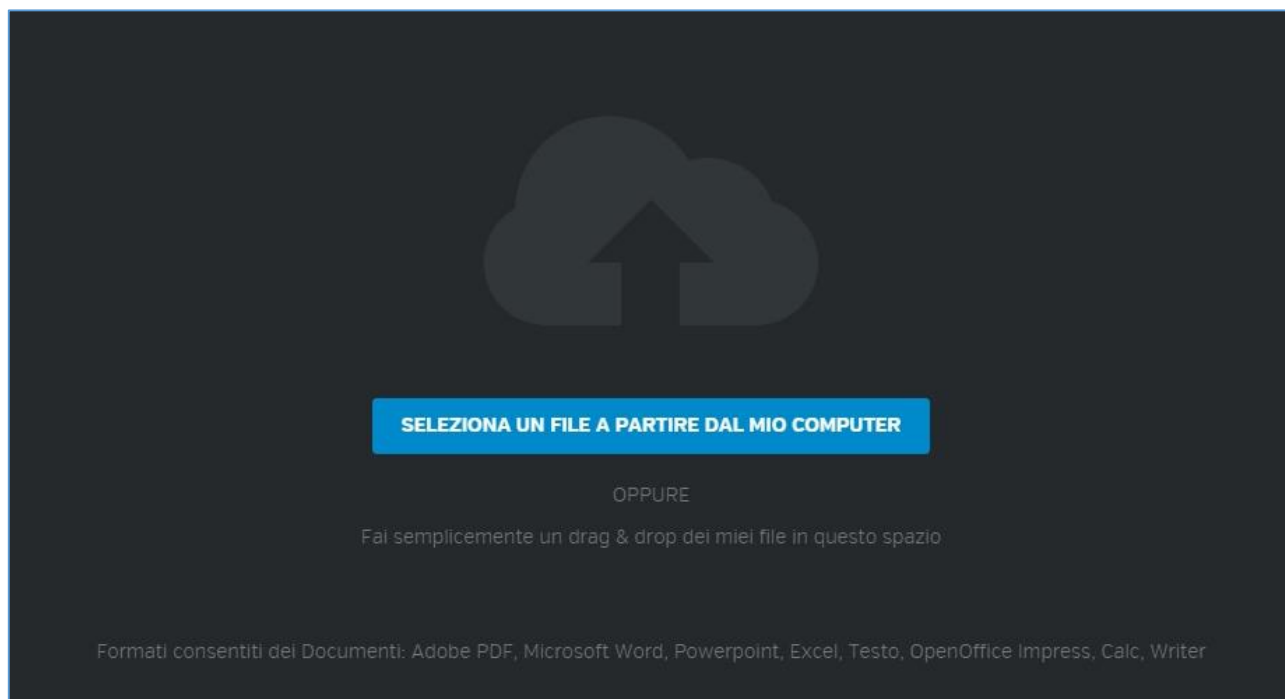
SELEZIONA UN FILE A PARTIRE DAL MIO COMPUTER

OPPURE

Fai semplicemente un drag & drop dei miei file in questo spazio

Formati consentiti dei Documenti: Adobe PDF, Microsoft Word, Powerpoint, Excel, Testo, OpenOffice Impress, Calc, Writer